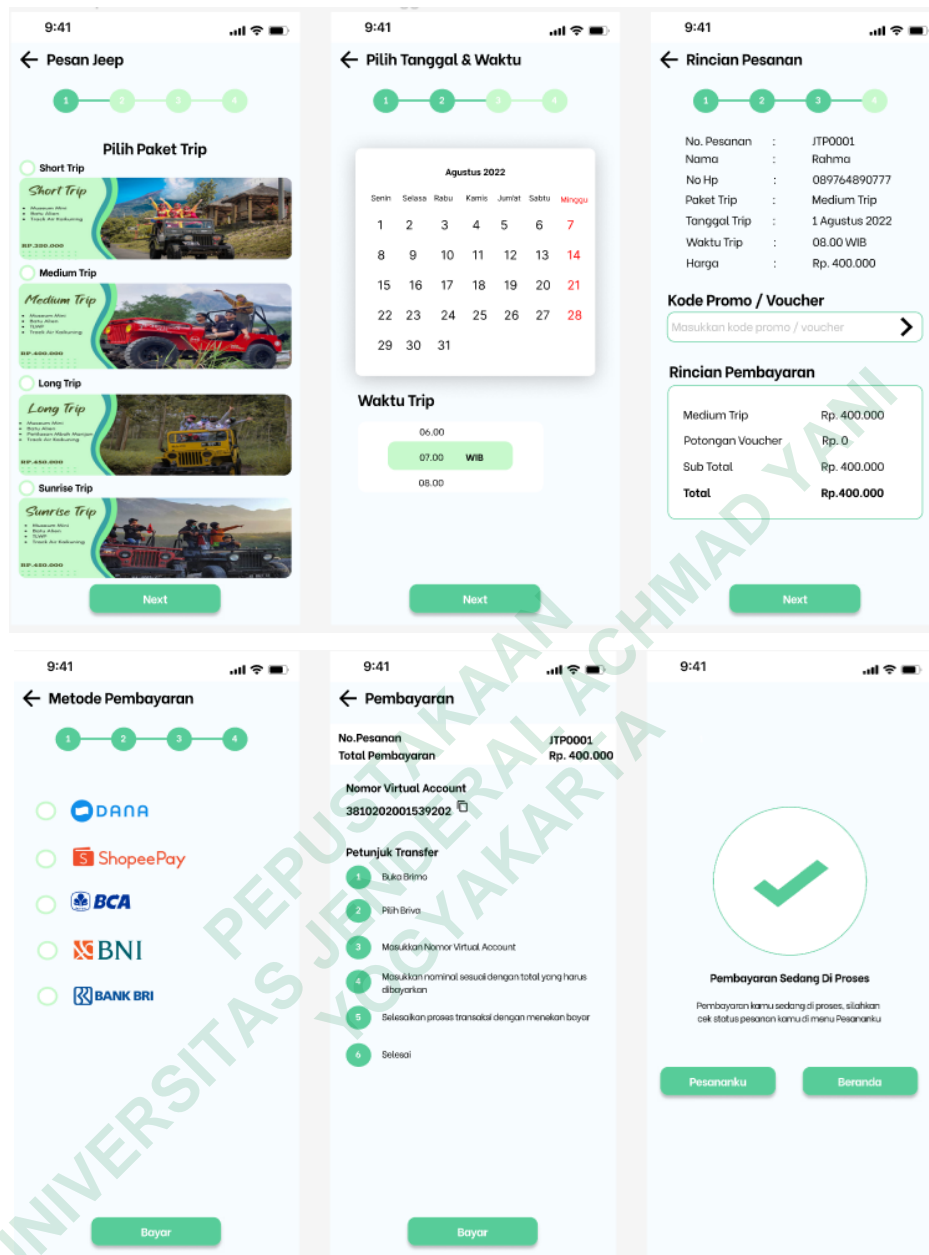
9:41

← Pesan Jeep

1 2 3 4

Pilih Paket Trip

Short Trip

Short Trip
• Museum Mini
• Batu Alien
• Track Air Kali Kuning
RP.300.000

Medium Trip

Medium Trip
• Museum Mini
• Batu Alien
• TLMP
• Track Air Kali Kuning
RP.400.000

Long Trip

Long Trip
• Museum Mini
• Batu Alien
• Petilasan Mbah Maridjan
• Track Air Kali Kuning
RP.450.000

Sunrise Trip

Sunrise Trip
• Museum Mini
• Batu Alien
• TLMP
• Track Air Kali Kuning
RP.450.000

Next

9:41

← Pilih Tanggal & Waktu

1 2 3 4

Agustus 2022

| Senin | Selasa | Rabu | Kamis | Jum'at | Sabtu | Minggu |
|---|---|---|---|---|---|---|
| 1 | 2 | 3 | 4 | 5 | 6 | 7 |
| 8 | 9 | 10 | 11 | 12 | 13 | 14 |
| 15 | 16 | 17 | 18 | 19 | 20 | 21 |
| 22 | 23 | 24 | 25 | 26 | 27 | 28 |
| 29 | 30 | 31 | | | | |

Waktu Trip

06.00
07.00 WIB
08.00

Next

9:41

← Rincian Pesanan

1 2 3 4

No. Pesanan : JTP0001
Nama : Rahma
No Hp : 089764890777
Paket Trip : Medium Trip
Tanggal Trip : 1 Agustus 2022
Waktu Trip : 08.00 WIB
Harga : Rp. 400.000

Kode Promo / Voucher

Masukkan kode promo / voucher >

Rincian Pembayaran

Medium Trip Rp. 400.000
Potongan Voucher Rp. 0
Sub Total Rp. 400.000
Total Rp.400.000

Next

9:41

← Metode Pembayaran

1 2 3 4

DANA
ShopeePay
BCA
BNI
BANK BRI

Bayar

9:41

← Pembayaran

No.Pesanan JTP0001
Total Pembayaran Rp. 400.000

Nomor Virtual Account
3810202001539202

Petunjuk Transfer

1 Buka Brimo
2 Pilih Briva
3 Masukkan Nomor Virtual Account
4 Masukkan nominal sesuai dengan total yang harus dibayarkan
5 Selesaikan proses transaksi dengan menekan bayar
6 Selesai

Bayar

9:41

Pembayaran Sedang Di Proses

Pembayaran kamu sedang di proses, silahkan cek status pesanan kamu di menu Pesananku

Pesananku Beranda

UNIVERSITAS JENDERAL ACHMAD YANI
PERPUSTAKAAN
YOGYAKARTA